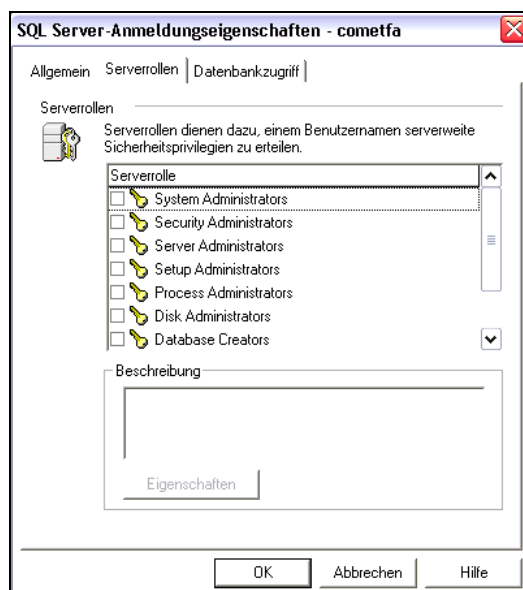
SQL Server-Anmeldungseigenschaften - cometfa

Allgemein | Serverrollen | Datenbankzugriff

Serverrollen

Serverrollen dienen dazu, einem Benutzernamen serverweite Sicherheitsprivilegien zu erteilen.

Serverrolle
System Administrators
Security Administrators
Server Administrators
Setup Administrators
Process Administrators
Disk Administrators
Database Creators

Beschreibung

Eigenschaften

OK | Abbrechen | Hilfe